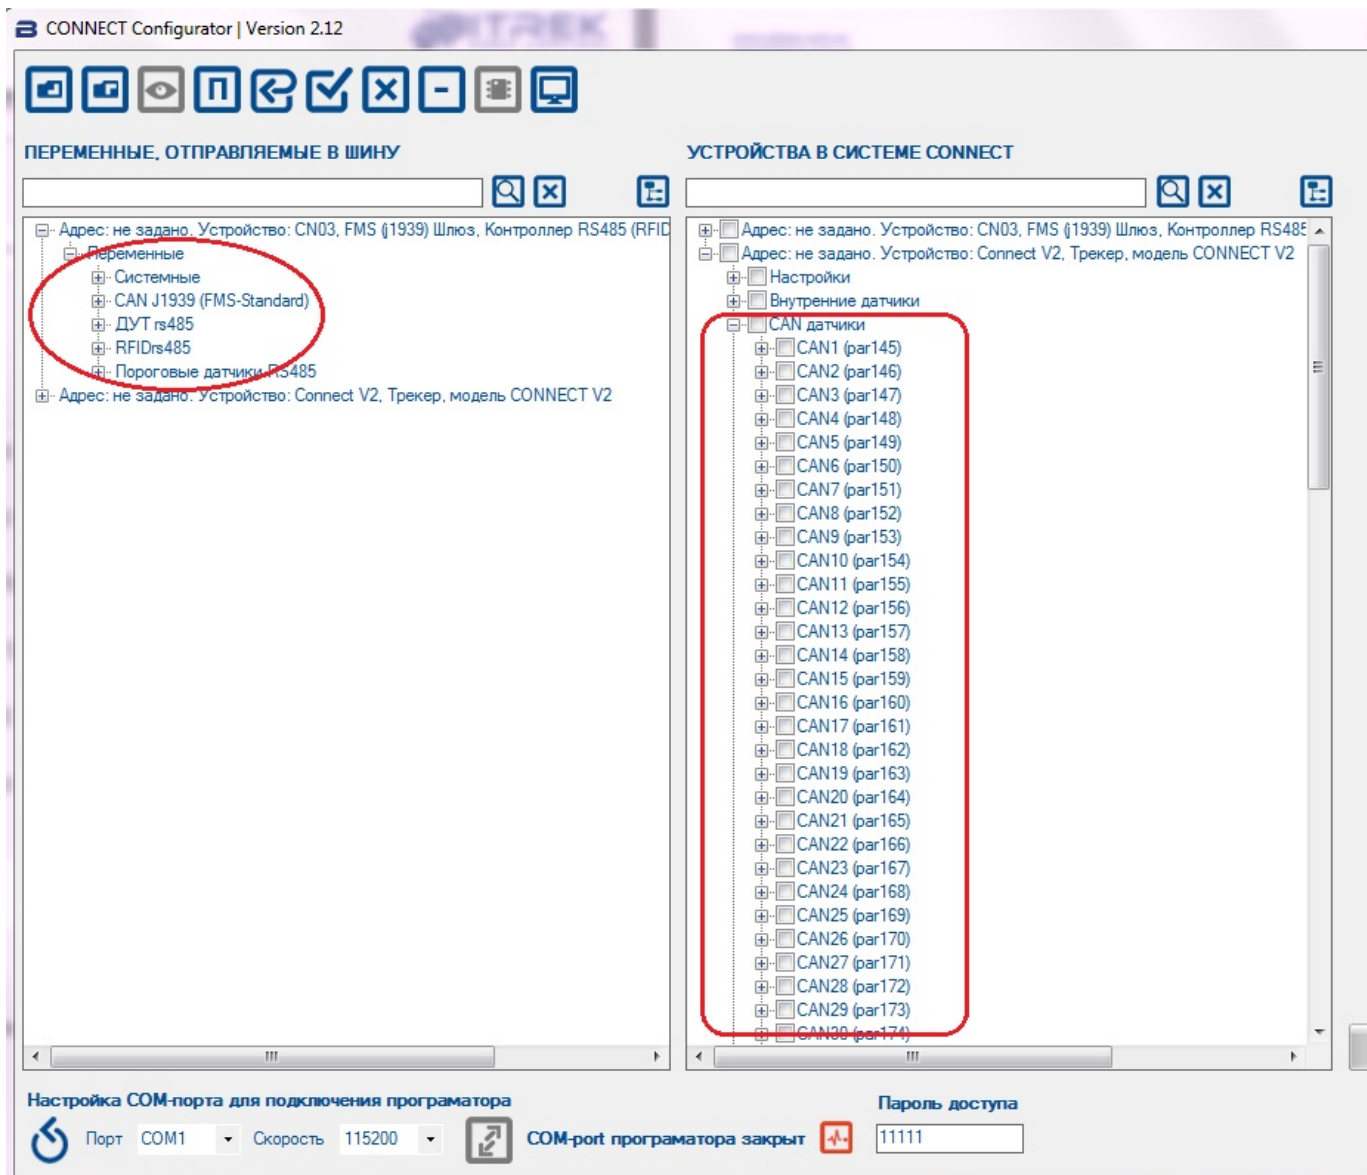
CONNECT Configurator | Version 2.12

ПЕРЕМЕННЫЕ, ОТПРАВЛЯЕМЫЕ В ШИНУ

Адрес: не задано. Устройство: CN03, FMS (j1939) Шлюз, Контроллер RS485 (RFID
Переменные
Системные
CAN J1939 (FMS-Standard)
ДУТ rs485
RFIDrs485
Пороговые датчики RS485
Адрес: не задано. Устройство: Connect V2, Трекер, модель CONNECT V2

УСТРОЙСТВА В СИСТЕМЕ CONNECT

Адрес: не задано. Устройство: CN03, FMS (j1939) Шлюз, Контроллер RS485
Адрес: не задано. Устройство: Connect V2, Трекер, модель CONNECT V2
Настройки
Внутренние датчики
CAN датчики
CAN1 (par145)
CAN2 (par146)
CAN3 (par147)
CAN4 (par148)
CAN5 (par149)
CAN6 (par150)
CAN7 (par151)
CAN8 (par152)
CAN9 (par153)
CAN10 (par154)
CAN11 (par155)
CAN12 (par156)
CAN13 (par157)
CAN14 (par158)
CAN15 (par159)
CAN16 (par160)
CAN17 (par161)
CAN18 (par162)
CAN19 (par163)
CAN20 (par164)
CAN21 (par165)
CAN22 (par166)
CAN23 (par167)
CAN24 (par168)
CAN25 (par169)
CAN26 (par170)
CAN27 (par171)
CAN28 (par172)
CAN29 (par173)
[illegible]

Настройка COM-порта для подключения програматора
Порт COM1 Скорость 115200
COM-port програматора закрыт
Пароль доступа
11111